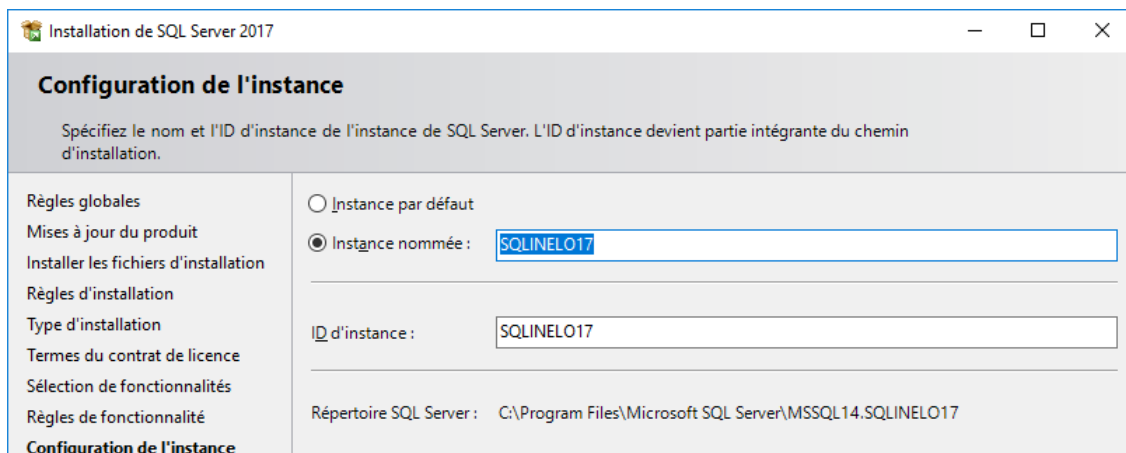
Installation de SQL Server 2017

Configuration de l'instance

Spécifiez le nom et l'ID d'instance de l'instance de SQL Server. L'ID d'instance devient partie intégrante du chemin d'installation.

Règles globales
Mises à jour du produit
Installer les fichiers d'installation
Règles d'installation
Type d'installation
Termes du contrat de licence
Sélection de fonctionnalités
Règles de fonctionnalité
Configuration de l'instance

Instance par défaut

Instance nommée : SQLINELO17

ID d'instance : SQLINELO17

Répertoire SQL Server : C:\Program Files\Microsoft SQL Server\MSSQL14.SQLINELO17